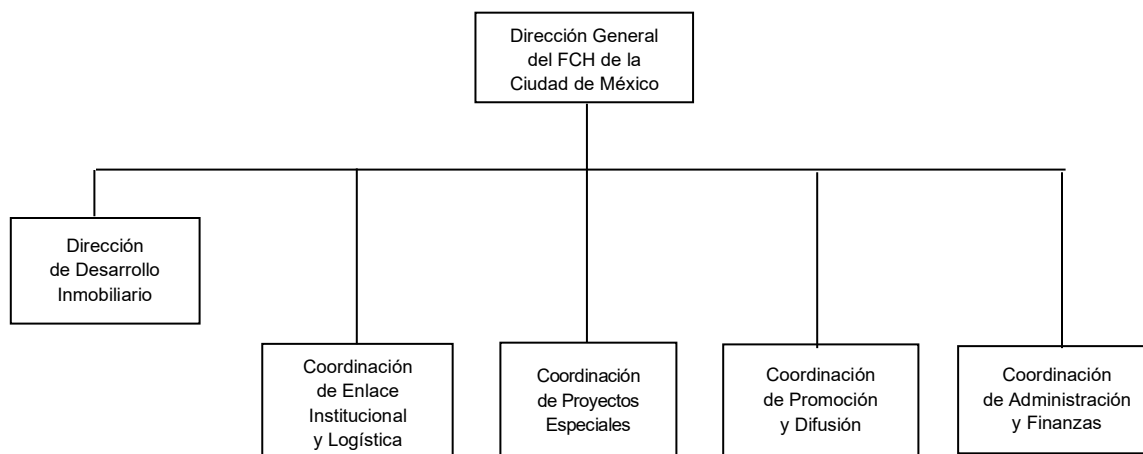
Dirección General del FCH de la Ciudad de México

Dirección de Desarrollo Inmobiliario

Coordinación de Enlace Institucional y Logística

Coordinación de Proyectos Especiales

Coordinación de Promoción y Difusión

Coordinación de Administración y Finanzas